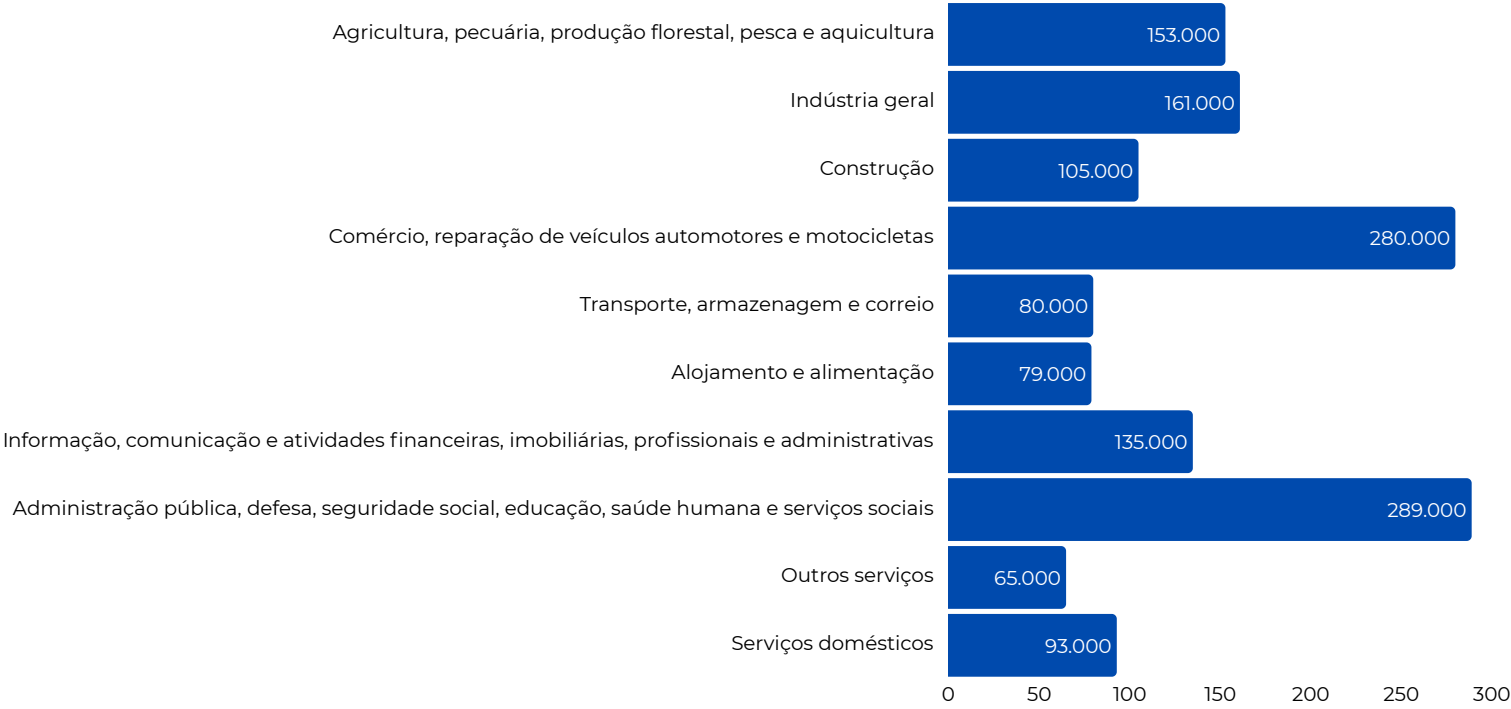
| Categoria | Valor |
|---|---|
| Agricultura, pecuária, produção florestal, pesca e aquicultura | 153.000 |
| Indústria geral | 161.000 |
| Construção | 105.000 |
| Comércio, reparação de veículos automotores e motocicletas | 280.000 |
| Transporte, armazenagem e correio | 80.000 |
| Alojamento e alimentação | 79.000 |
| Informação, comunicação e atividades financeiras, imobiliárias, profissionais e administrativas | 135.000 |
| Administração pública, defesa, seguridade social, educação, saúde humana e serviços sociais | 289.000 |
| Outros serviços | 65.000 |
| Serviços domésticos | 93.000 |

0 50 100 150 200 250 300